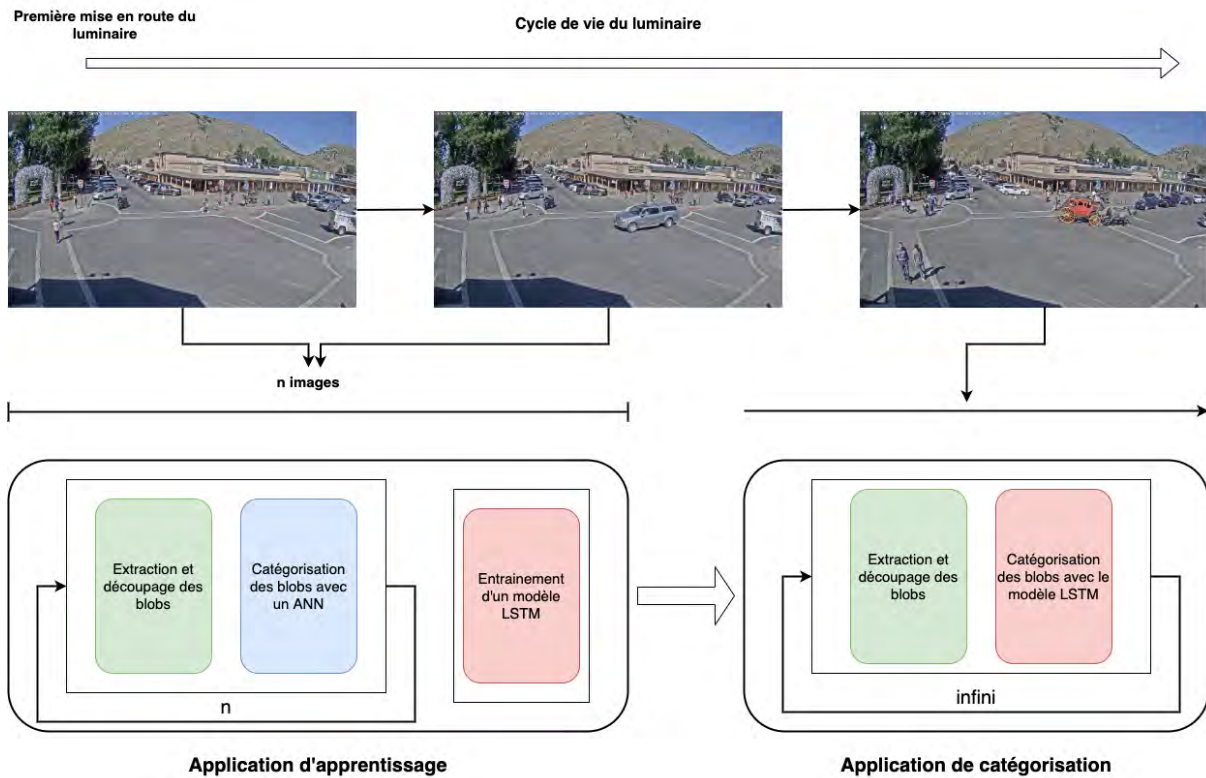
Première mise en route du luminaire

Cycle de vie du luminaire

n images

Extraction et découpage des blobs

Catégorisation des blobs avec un ANN

n

Entrainement d'un modèle LSTM

Application d'apprentissage

Extraction et découpage des blobs

Catégorisation des blobs avec le modèle LSTM

infini

Application de catégorisation